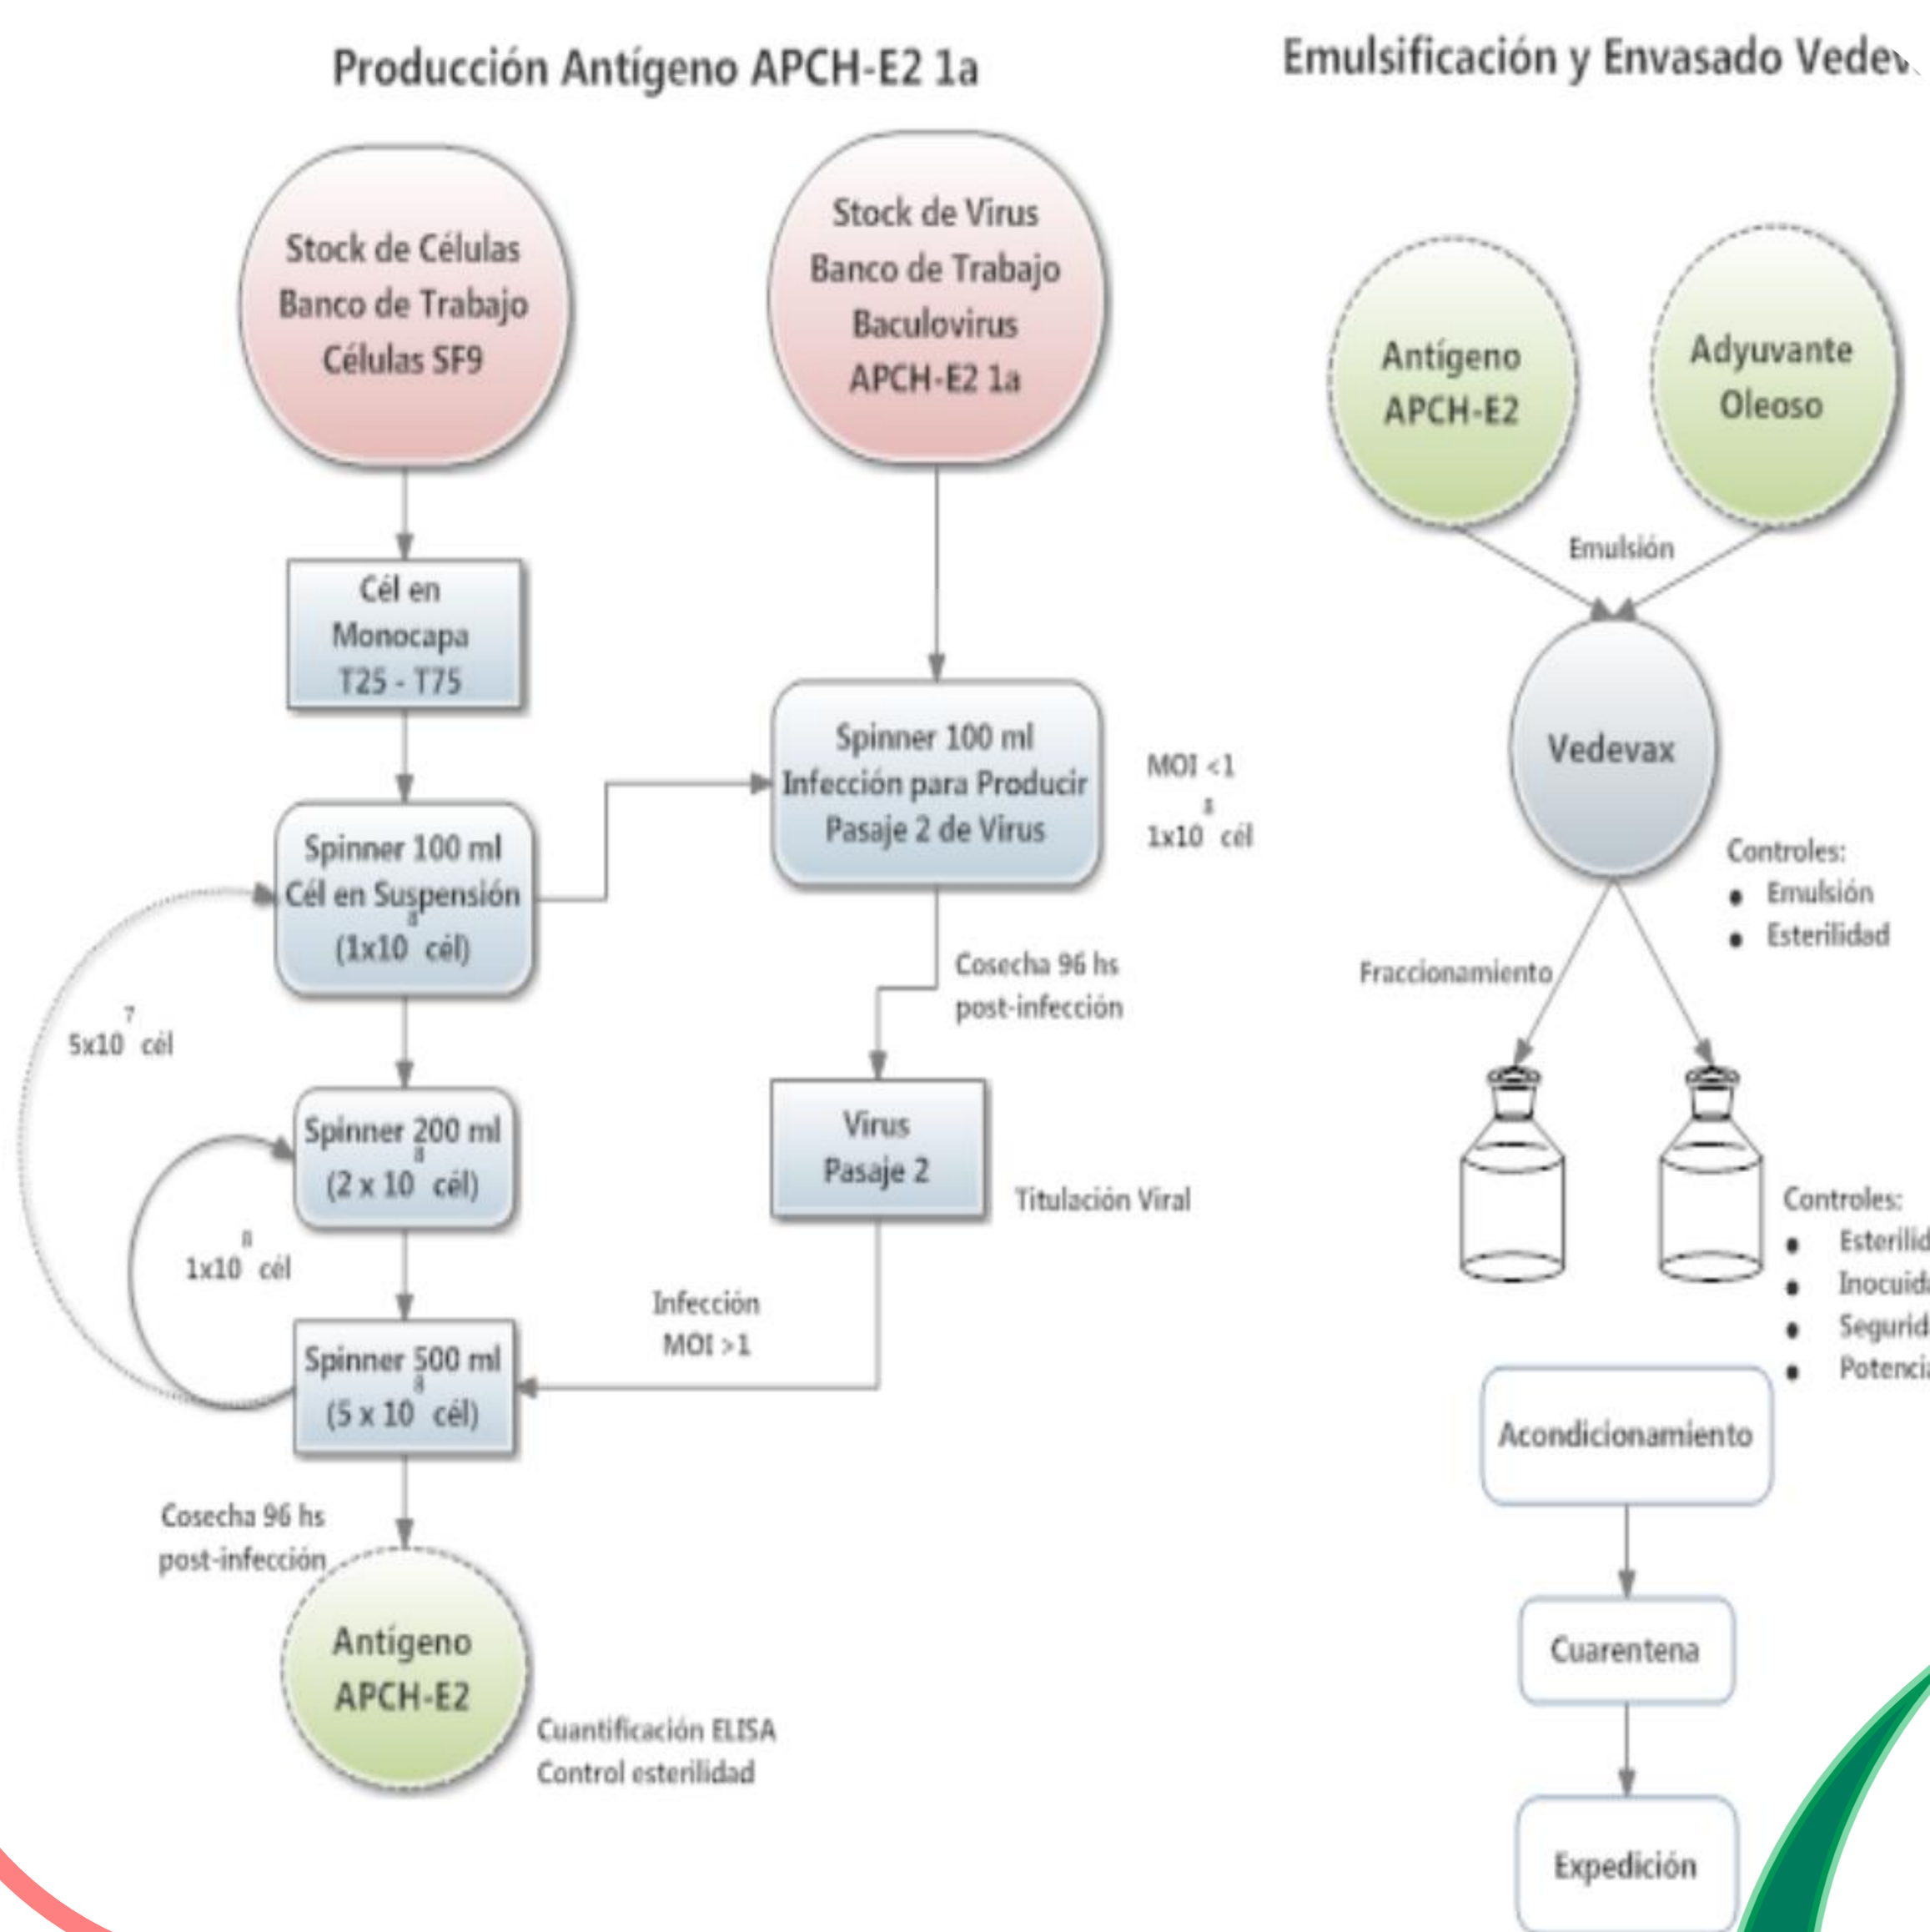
Producción Antígeno APCH-E2 1a

Emulsificación y Envasado Vedev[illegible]

Stock de Células Banco de Trabajo Células SF9

Stock de Virus Banco de Trabajo Baculovirus APCH-E2 1a

Cél en Monocapa T25 - T75

Spinner 100 ml Infección para Producir Pasaje 2 de Virus

MOI <1
$1x10^8$ cél

Spinner 100 ml Cél en Suspensión ($1x10^8$ cél)

Cosecha 96 hs post-infección

$5x10^7$ cél

Spinner 200 ml ($2 x 10^8$ cél)

Virus Pasaje 2

Titulación Viral

$1x10^8$ cél

Infección MOI >1

Spinner 500 ml ($5 x 10^8$ cél)

Cosecha 96 hs post-infección

Antígeno APCH-E2

Cuantificación ELISA
Control esterilidad

Antígeno APCH-E2

Adyuvante Oleoso

Emulsión

Vedevax

Controles:
• Emulsión
• Esterilidad

Fraccionamiento

Controles:
• Esterilid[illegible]
• Inocuid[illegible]
• Segurid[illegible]
• Potenci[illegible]

Acondicionamiento

Cuarentena

Expedición